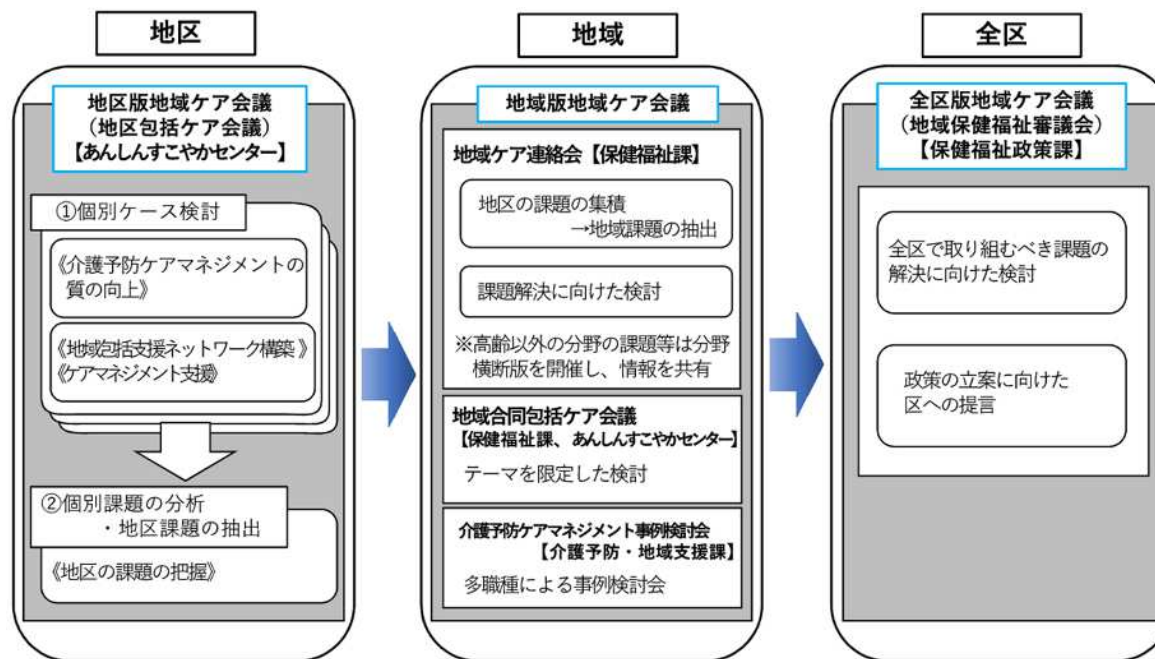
地区

地区版地域ケア会議
（地区包括ケア会議）
【あんしんすこやかセンター】

①個別ケース検討

《介護予防ケアマネジメントの質の向上》

《地域包括支援ネットワーク構築》
《ケアマネジメント支援》

②個別課題の分析
・地区課題の抽出

《地区の課題の把握》

地域

地域版地域ケア会議

地域ケア連絡会【保健福祉課】

地区の課題の集積
→地域課題の抽出

課題解決に向けた検討

※高齢以外の分野の課題等は分野横断版を開催し、情報を共有

地域合同包括ケア会議
【保健福祉課、あんしんすこやかセンター】

テーマを限定した検討

介護予防ケアマネジメント事例検討会
【介護予防・地域支援課】

多職種による事例検討会

全区

全区版地域ケア会議
（地域保健福祉審議会）
【保健福祉政策課】

全区で取り組むべき課題の解決に向けた検討

政策の立案に向けた区への提言